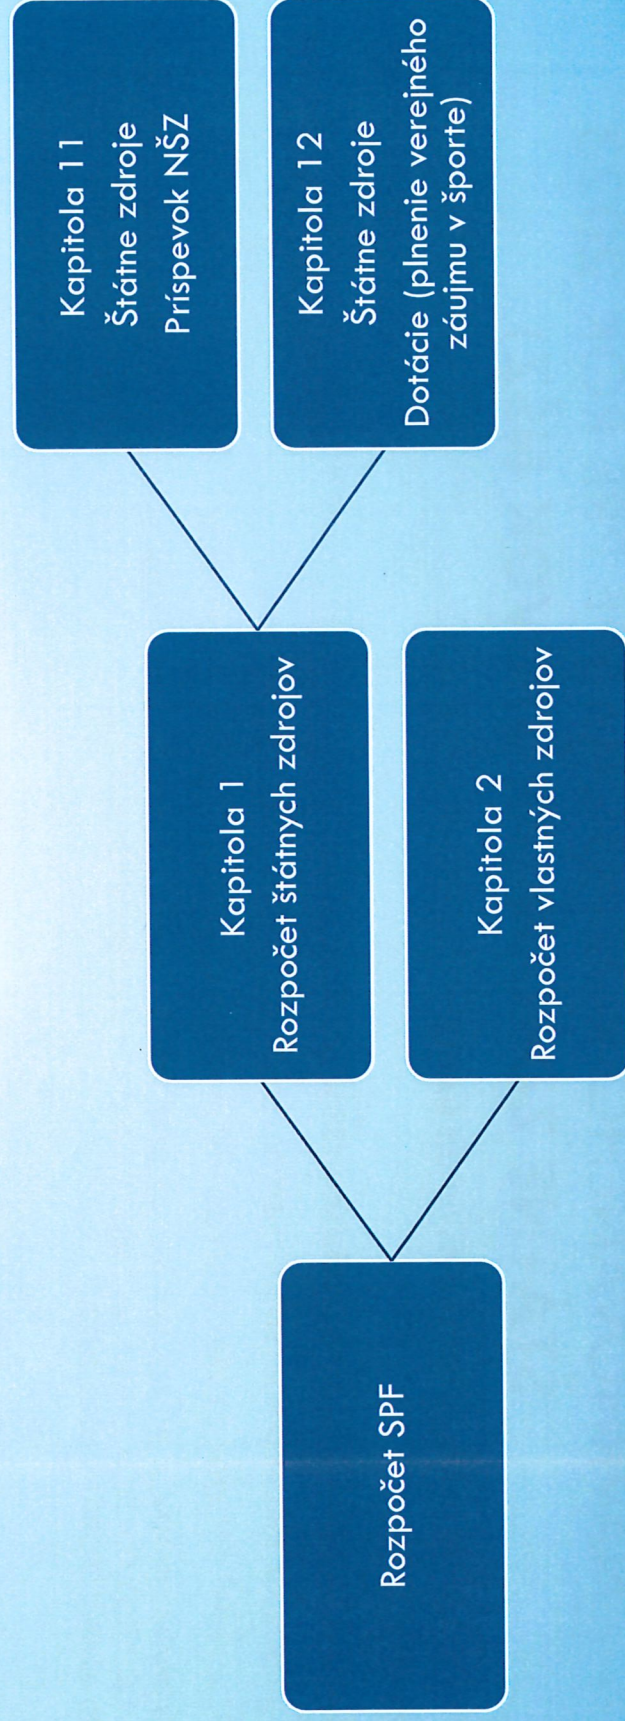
Rozpočet SPF

Kapitola 1
Rozpočet štátnych zdrojov

Kapitola 2
Rozpočet vlastných zdrojov

Kapitola 11
Štátne zdroje
Príspevok NŠZ

Kapitola 12
Štátne zdroje
Dotácie (plnenie verejného záujmu v športe)